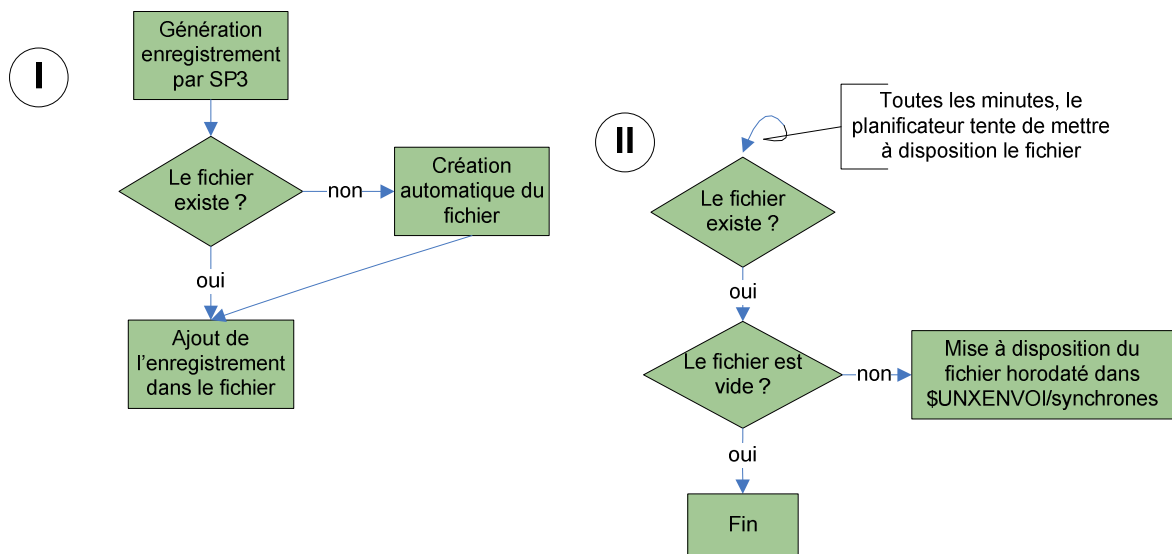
I

Génération enregistrement par SP3

Le fichier existe ?

non

Création automatique du fichier

oui

Ajout de l'enregistrement dans le fichier

II

Toutes les minutes, le planificateur tente de mettre à disposition le fichier

Le fichier existe ?

oui

Le fichier est vide ?

non

Mise à disposition du fichier horodaté dans $UNXENVOI/synchrones

oui

Fin